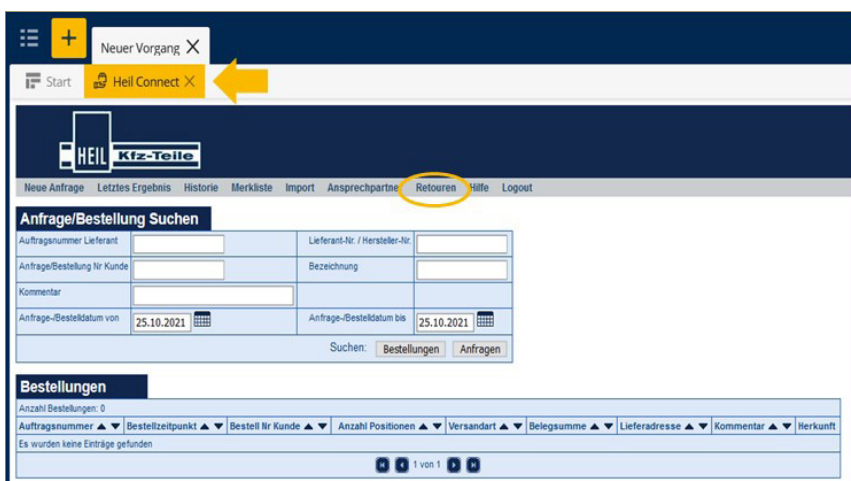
+ Neuer Vorgang ✕

Start Heil Connect ✕

HEIL Kfz-Teile

Neue Anfrage Letztes Ergebnis Historie Merkliste Import Ansprechpartner Retouren Hilfe Logout

Anfrage/Bestellung Suchen

| Auftragsnummer Lieferant | | Lieferant-Nr. / Hersteller-Nr. | |
|---|---|---|---|
| Anfrage/Bestellung Nr Kunde | | Bezeichnung | |
| Kommentar | | | |
| Anfrage-/Bestelldatum von | 25.10.2021 | Anfrage-/Bestelldatum bis | 25.10.2021 |

Suchen: Bestellungen Anfragen

Bestellungen

Anzahl Bestellungen: 0

| Auftragsnummer ▲ ▼ | Bestellzeitpunkt ▲ ▼ | Bestell Nr Kunde ▲ ▼ | Anzahl Positionen ▲ ▼ | Versandart ▲ ▼ | Belegsumme ▲ ▼ | Lieferadresse ▲ ▼ | Kommentar ▲ ▼ | Herkunft |
|---|---|---|---|---|---|---|---|---|
| Es wurden keine Einträge gefunden | | | | | | | | |

1 von 1